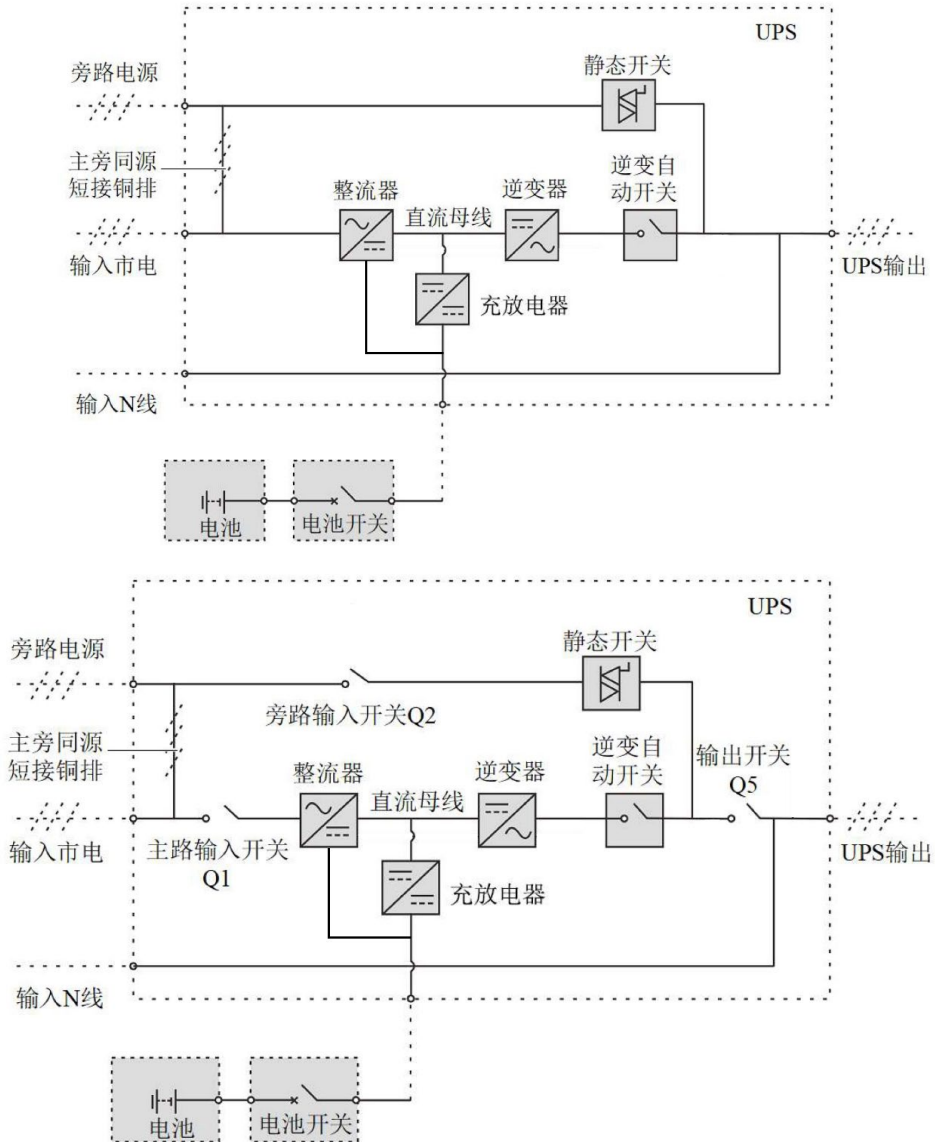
UPS

旁路电源

静态开关

主旁同源短接铜排

整流器

直流母线

逆变器

逆变自动开关

输入市电

UPS输出

充放电器

输入N线

电池

电池开关

UPS

旁路电源

静态开关

旁路输入开关Q2

主旁同源短接铜排

整流器

直流母线

逆变器

逆变自动开关

输出开关Q5

输入市电

主路输入开关Q1

UPS输出

充放电器

输入N线

电池

电池开关